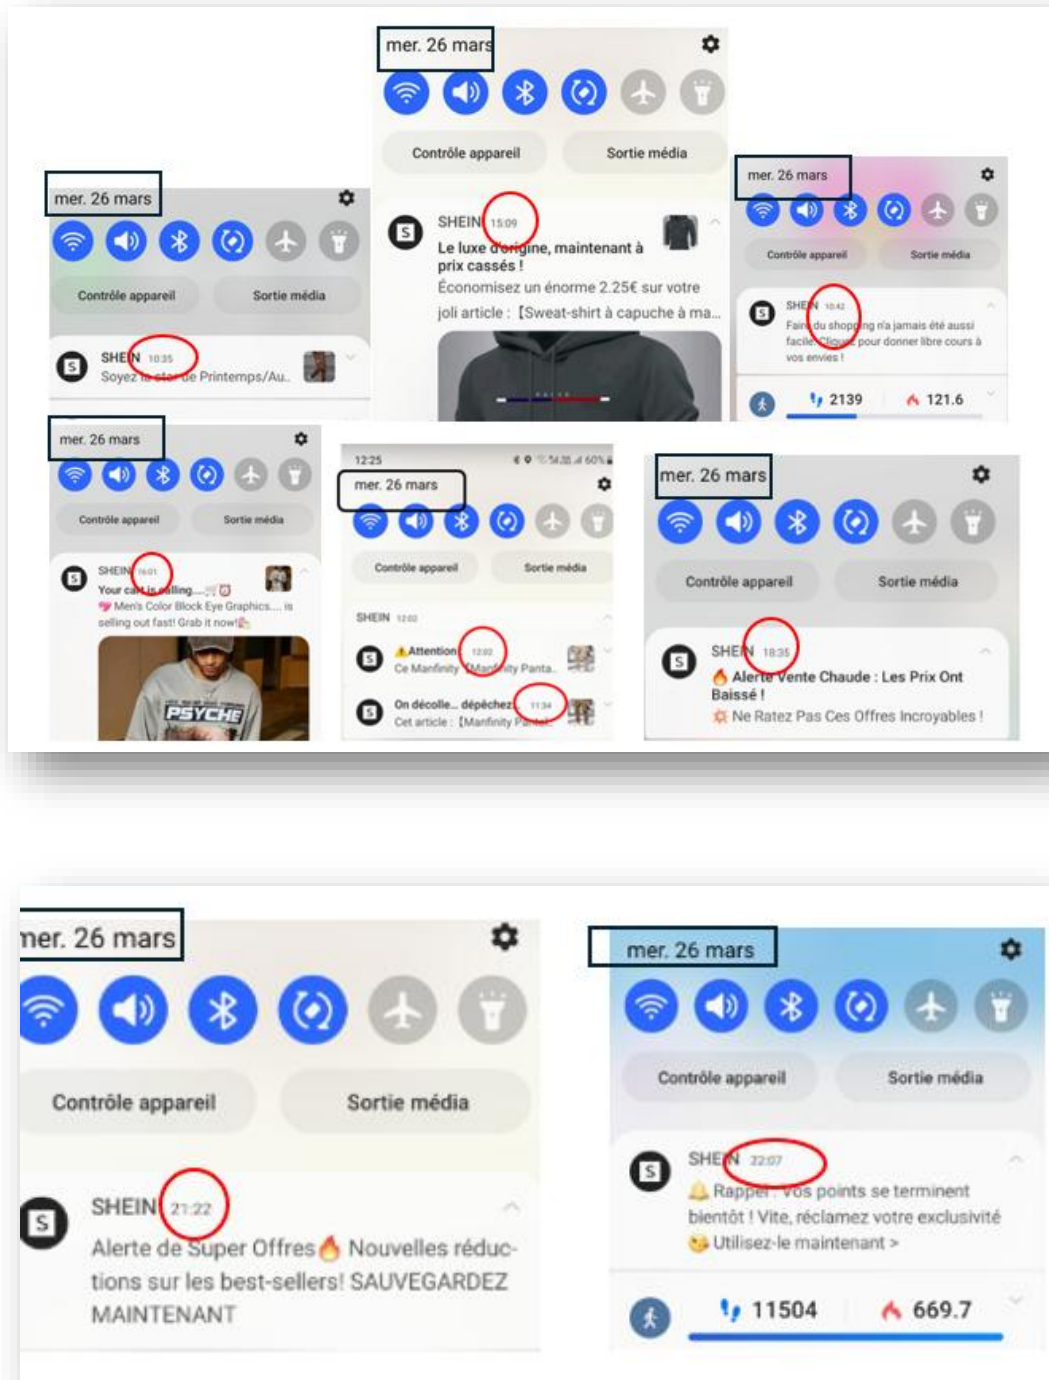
mer. 26 mars

Contrôle appareil

Sortie média

SHEIN 15:09

Le luxe d'origine, maintenant à prix cassés !

Économisez un énorme 2.25€ sur votre joli article : [Sweat-shirt à capuche à ma...

mer. 26 mars

Contrôle appareil

Sortie média

SHEIN 10:35

Soyez la star de Printemps/Au...

mer. 26 mars

Contrôle appareil

Sortie média

SHEIN 10:42

Faire du shopping n'a jamais été aussi facile. Cliquez pour donner libre cours à vos envies !

2139

121.6

mer. 26 mars

Contrôle appareil

Sortie média

SHEIN 16:01

Your cart is selling....

Men's Color Block Eye Graphics.... is selling out fast! Grab it now!

PSYCHE

12:25

mer. 26 mars

Contrôle appareil

Sortie média

SHEIN 12:02

Attention 12:02

Ce Manfinity Manfinity Panta...

On décolle... dépêchez 11:34

Cet article : [Manfinity Pantal...

mer. 26 mars

Contrôle appareil

Sortie média

SHEIN 18:35

Alerte Vente Chaude : Les Prix Ont Baissé !

Ne Ratez Pas Ces Offres Incroyables !

mer. 26 mars

Contrôle appareil

Sortie média

SHEIN 21:22

Alerte de Super Offres Nouvelles réductions sur les best-sellers! SAUVEGARDEZ MAINTENANT

mer. 26 mars

Contrôle appareil

Sortie média

SHEIN 22:07

Rappel : Vos points se terminent bientôt ! Vite, réclamez votre exclusivité

Utilisez-le maintenant >

11504

669.7